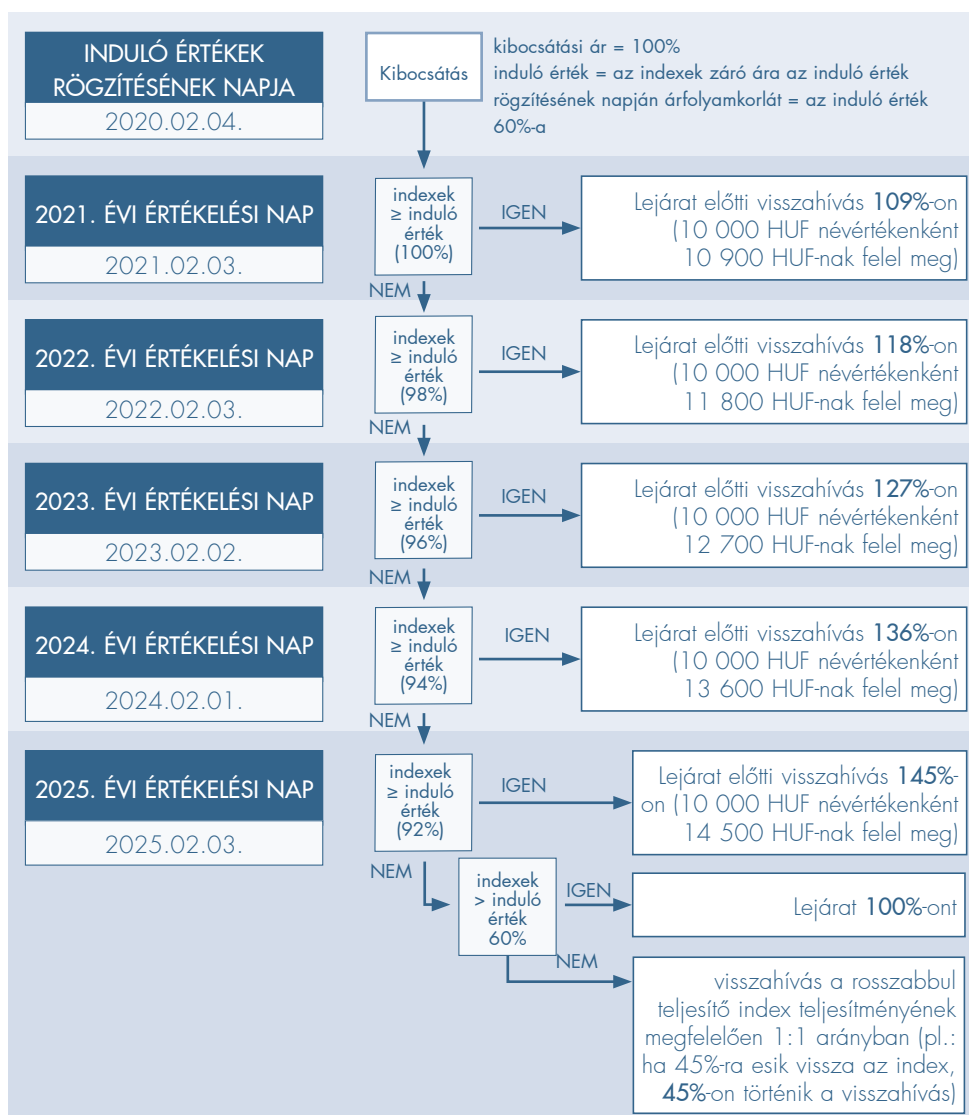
INDULÓ ÉRTÉKEK RÖGZÍTÉSÉNEK NAPJA
2020.02.04.

Kibocsátás

kibocsátási ár = 100%
induló érték = az indexek záró ára az induló érték rögzítésének napján árfolyamkorlát = az induló érték 60%-a

2021. ÉVI ÉRTÉKELÉSI NAP
2021.02.03.

indexek ≥ induló érték (100%)

IGEN

Lejárat előtti visszahívás 109%-on (10 000 HUF névértékenként 10 900 HUF-nak felel meg)

NEM

2022. ÉVI ÉRTÉKELÉSI NAP
2022.02.03.

indexek ≥ induló érték (98%)

IGEN

Lejárat előtti visszahívás 118%-on (10 000 HUF névértékenként 11 800 HUF-nak felel meg)

NEM

2023. ÉVI ÉRTÉKELÉSI NAP
2023.02.02.

indexek ≥ induló érték (96%)

IGEN

Lejárat előtti visszahívás 127%-on (10 000 HUF névértékenként 12 700 HUF-nak felel meg)

NEM

2024. ÉVI ÉRTÉKELÉSI NAP
2024.02.01.

indexek ≥ induló érték (94%)

IGEN

Lejárat előtti visszahívás 136%-on (10 000 HUF névértékenként 13 600 HUF-nak felel meg)

NEM

2025. ÉVI ÉRTÉKELÉSI NAP
2025.02.03.

indexek ≥ induló érték (92%)

IGEN

Lejárat előtti visszahívás 145%-on (10 000 HUF névértékenként 14 500 HUF-nak felel meg)

NEM

indexek > induló érték 60%

IGEN

Lejárat 100%-ont

NEM

visszahívás a rosszabbul teljesítő index teljesítményének megfelelően 1:1 arányban (pl.: ha 45%-ra esik vissza az index, 45%-on történik a visszahívás)